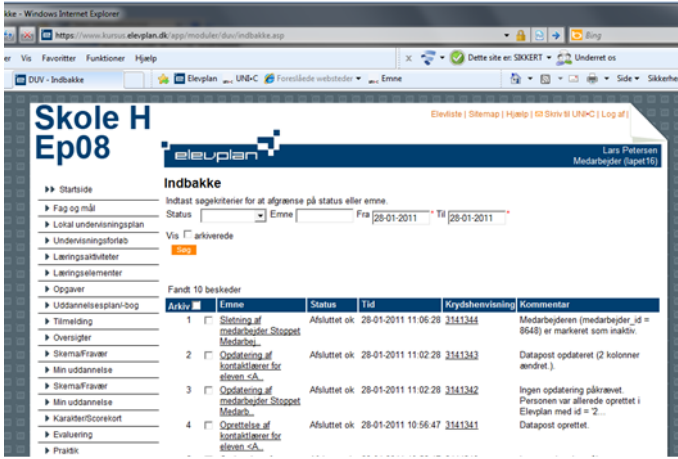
rke - Windows Internet Explorer

https://www.kursus.elevplan.dk/app/moduler/duv/indbakke.asp

Bing

er Vis Favoritter Funktioner Hjælp

Dette site er: SIKKERT Underret os

DUV - Indbakke

Elevplan UNI•C Foreslåede websteder Emne

Side Sikkerhe

Skole H
Ep08

Elevliste | Sitemap | Hjælp | Skriv til UNI•C | Log af

elevplan

Lars Petersen
Medarbejder (lapet16)

Startside
Fag og mål
Lokal undervisningsplan
Undervisningsforløb
Læringsaktiviteter
Læringselementer
Opgaver
Uddannelsesplan/-bog
Tilmelding
Oversigter
Skema/Fravær
Min uddannelse
Skema/Fravær
Min uddannelse
Karakter/Scorekort
Evaluering
Praktik

Indbakke

Indtast søgekriterier for at afgrænse på status eller emne.

Status Emne Fra 28-01-2011 * Til 28-01-2011 *

Vis arkiverede

Søg

Fandt 10 beskeder

| Arkiv | | Emne | Status | Tid | Krydshenvisning | Kommentar |
|---|---|---|---|---|---|---|
| 1 | | Sletning af medarbejder Stoppet Medarbej.. | Afsluttet ok | 28-01-2011 11:06:28 | 3141344 | Medarbejderen (medarbejder_id = 8648) er markeret som inaktiv. |
| 2 | | Opdatering af kontaktlærer for eleven <A.. | Afsluttet ok | 28-01-2011 11:02:28 | 3141343 | Datapost opdateret (2 kolonner ændret.). |
| 3 | | Opdatering af medarbejder Stoppet Medarb.. | Afsluttet ok | 28-01-2011 11:02:28 | 3141342 | Ingen opdatering påkrævet. Personen var allerede oprettet i Elevplan med id = '2... |
| 4 | | Oprettelse af kontaktlærer for eleven <A.. | Afsluttet ok | 28-01-2011 10:56:47 | 3141341 | Datapost oprettet. |